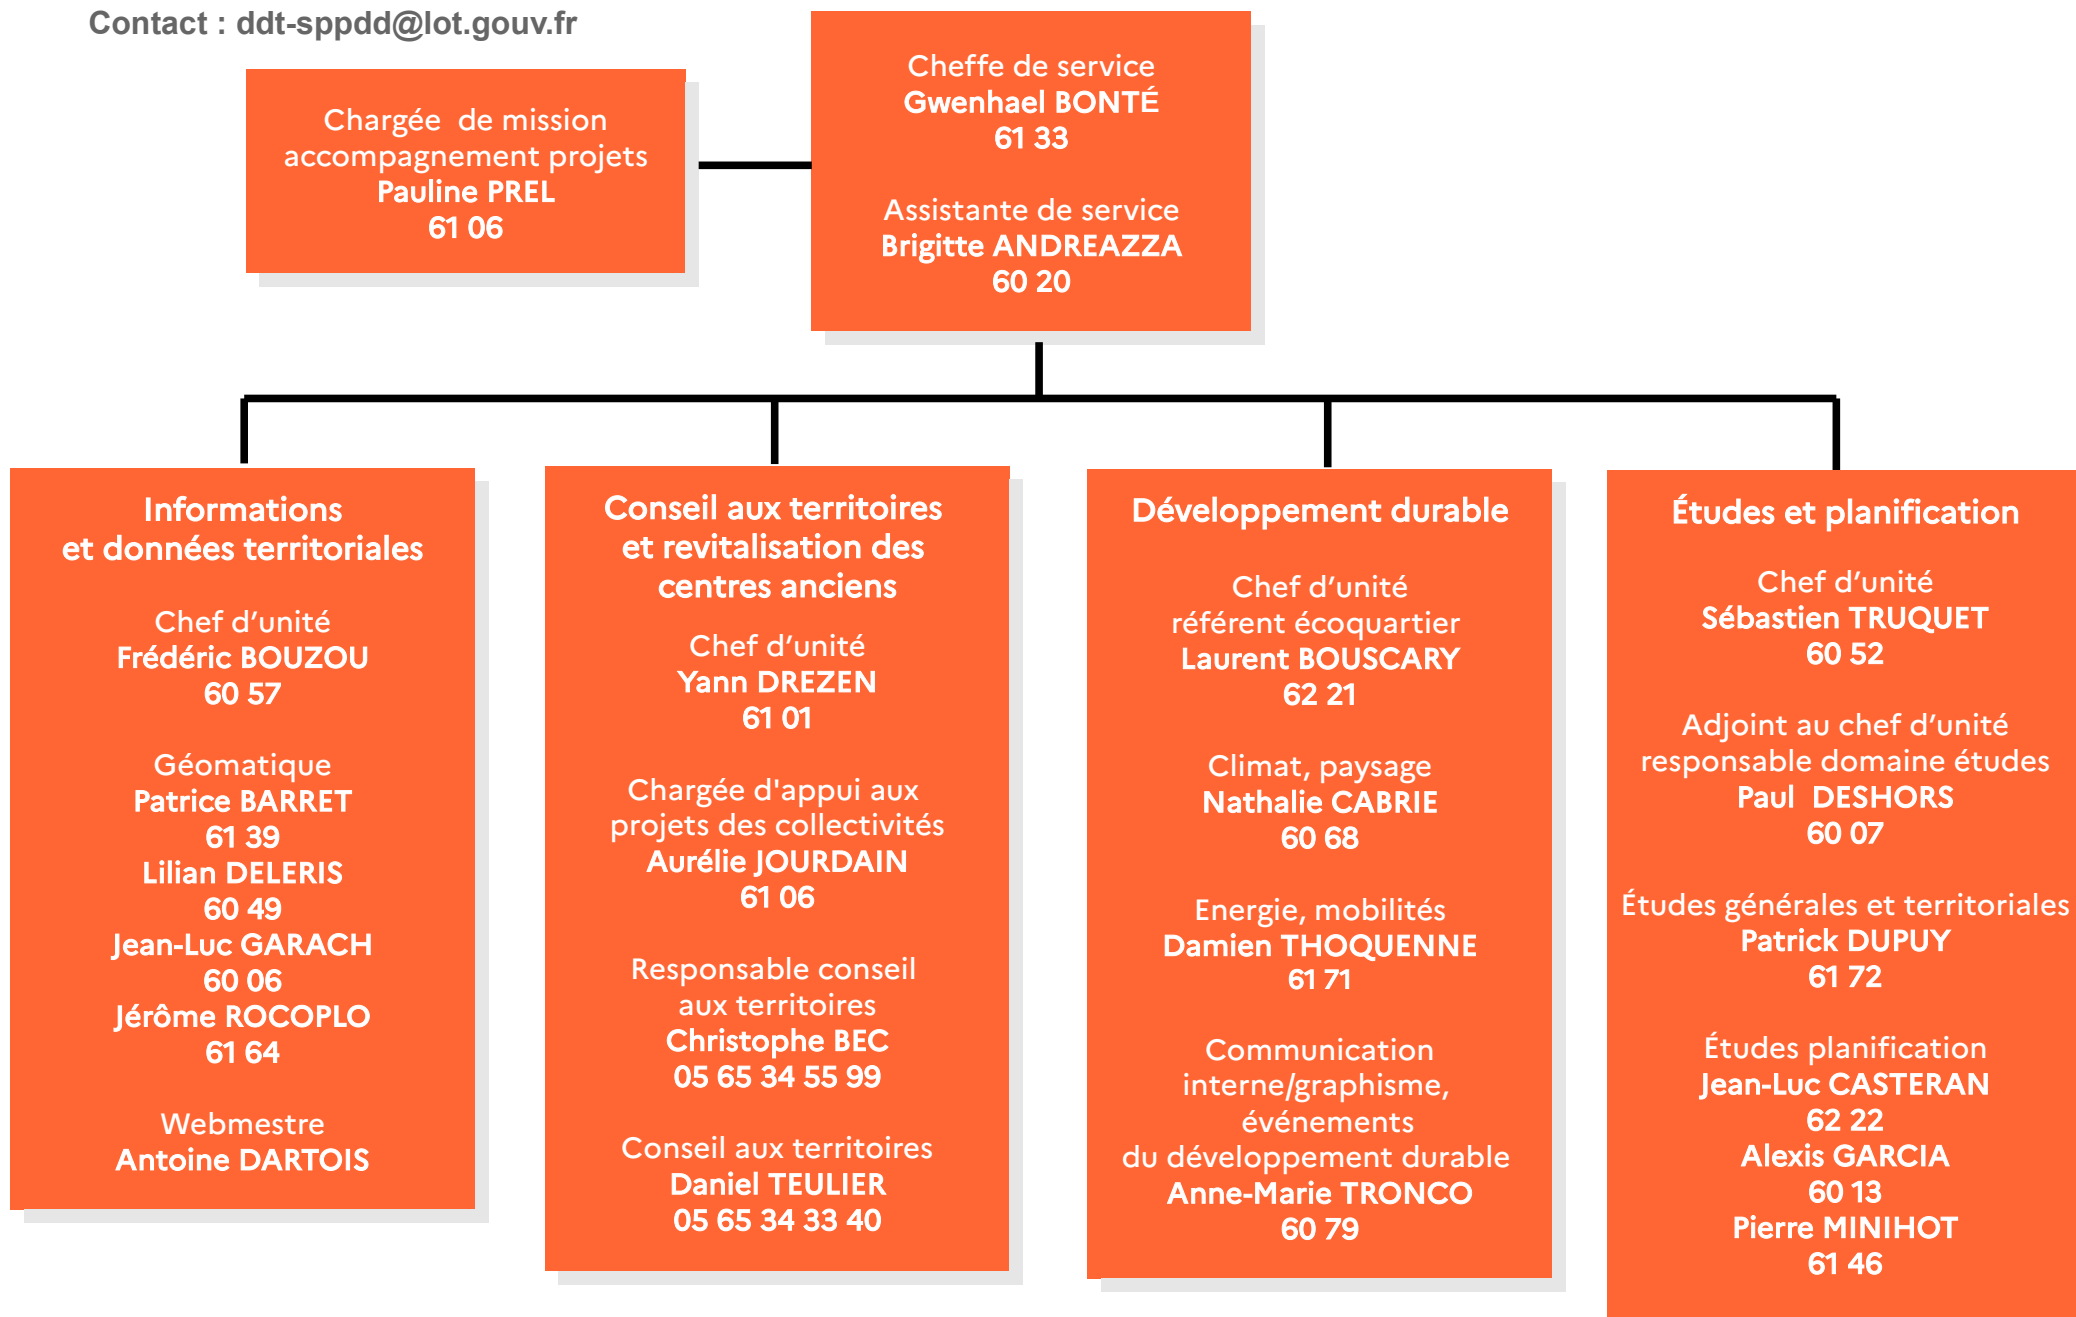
Contact : ddt-sppdd@lot.gouv.fr

Chargée de mission accompagnement projets
Pauline PREL
61 06

Cheffe de service
Gwenhael BONTÉ
61 33

Assistante de service
Brigitte ANDREAZZA
60 20

Informations et données territoriales

Chef d'unité
Frédéric BOUZOU
60 57

Géomatique
Patrice BARRET
61 39
Lilian DELERIS
60 49
Jean-Luc GARACH
60 06
Jérôme ROCOPLO
61 64

Webmestre
Antoine DARTOIS

Conseil aux territoires et revitalisation des centres anciens

Chef d'unité
Yann DREZEN
61 01

Chargée d'appui aux projets des collectivités
Aurélie JOURDAIN
61 06

Responsable conseil aux territoires
Christophe BEC
05 65 34 55 99

Conseil aux territoires
Daniel TEULIER
05 65 34 33 40

Développement durable

Chef d'unité
référent écoquartier
Laurent BOUSCARY
62 21

Climat, paysage
Nathalie CABRIE
60 68

Energie, mobilités
Damien THOQUENNE
61 71

Communication interne/graphisme, événements du développement durable
Anne-Marie TRONCO
60 79

Études et planification

Chef d'unité
Sébastien TRUQUET
60 52

Adjoint au chef d'unité responsable domaine études
Paul DESHORS
60 07

Études générales et territoriales
Patrick DUPUY
61 72

Études planification
Jean-Luc CASTERAN
62 22
Alexis GARCIA
60 13
Pierre MINIHOT
61 46